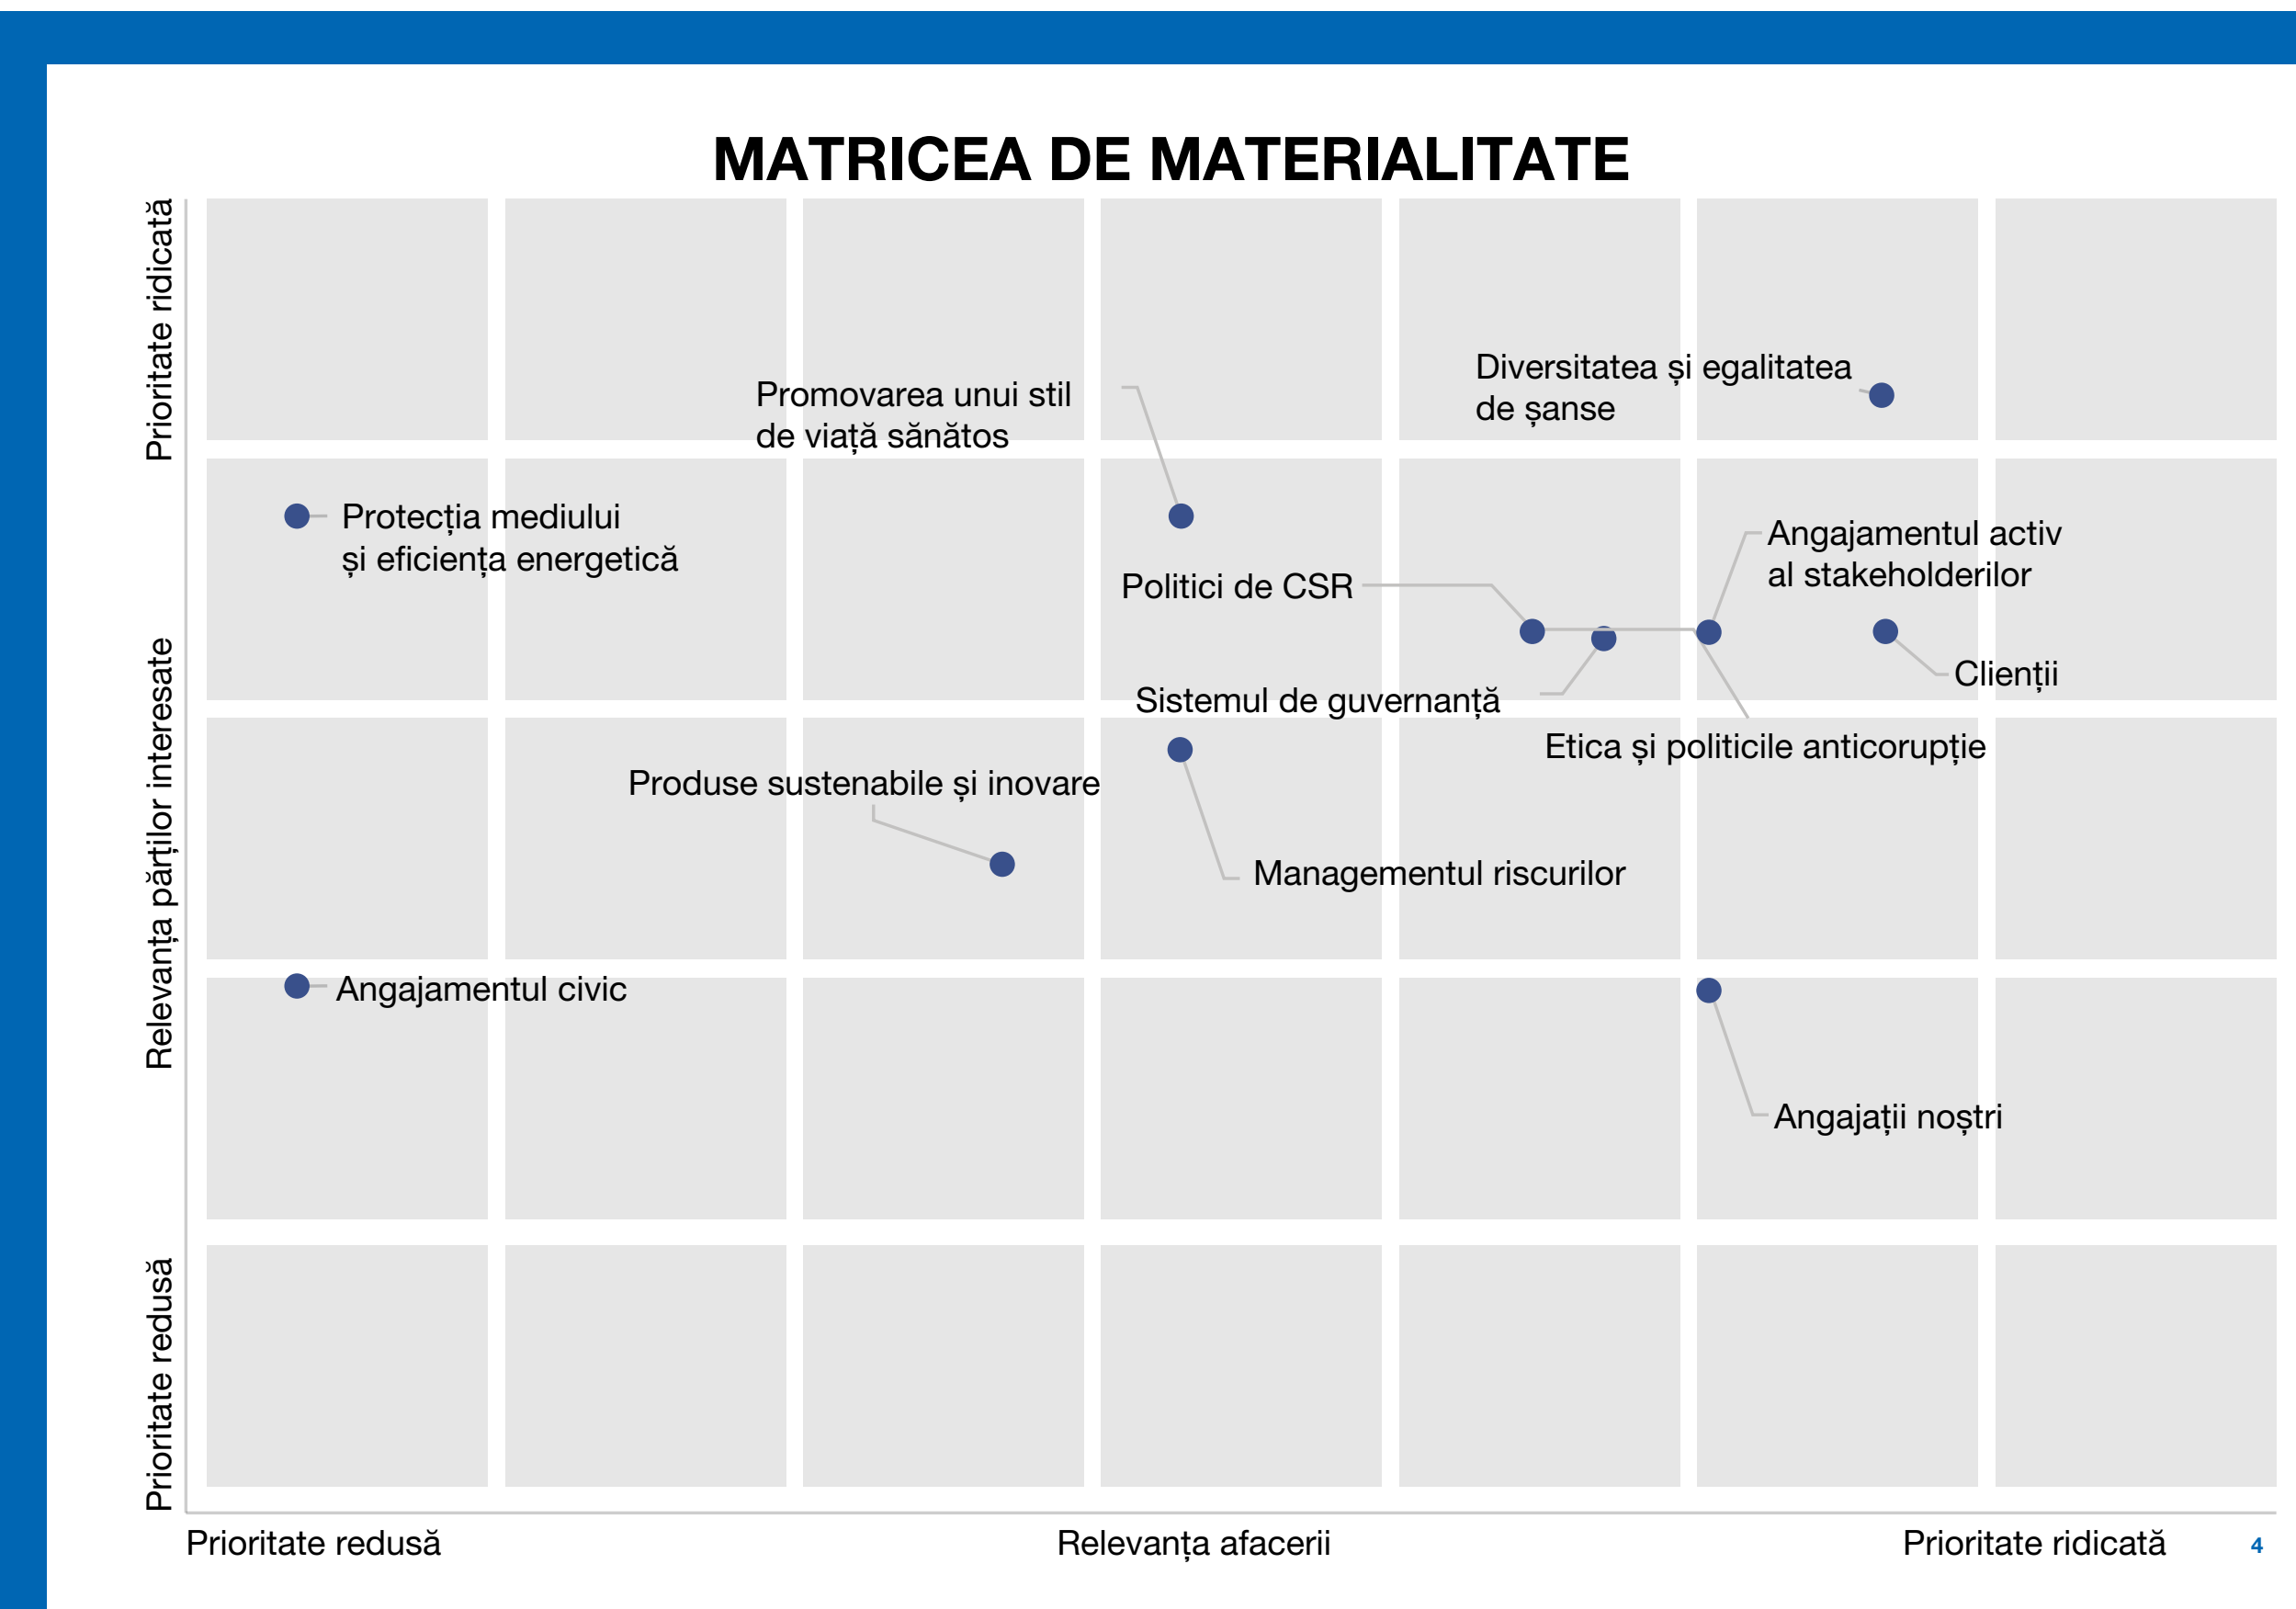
MATRICEA DE MATERIALITATE

Prioritate ridicată

Relevanța părților interesate

Prioritate redusă

Promovarea unui stil de viață sănătos

Diversitatea și egalitatea de șanse

Protecția mediului și eficiența energetică

Angajamentul activ al stakeholderilor

Politici de CSR

Clienții

Sistemul de guvernanță

Etica și politicile anticorupție

Produse sustenabile și inovare

Managementul riscurilor

Angajamentul civic

Angajații noștri

Prioritate redusă

Relevanța afacerii

Prioritate ridicată

4